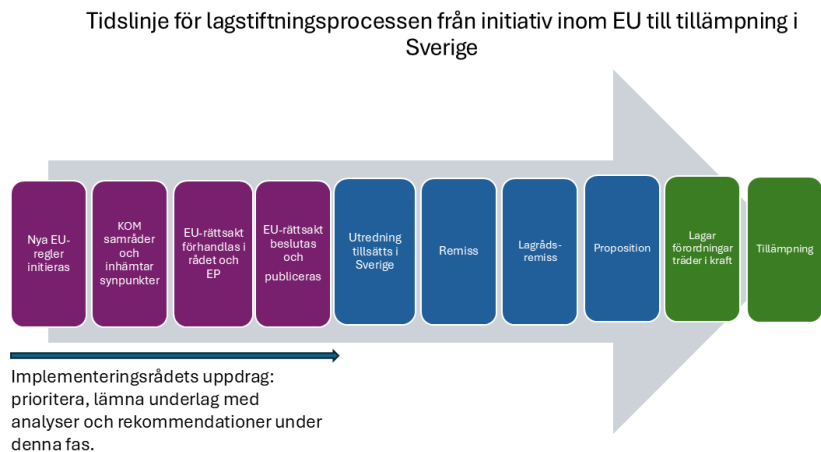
Tidslinje för lagstiftningsprocessen från initiativ inom EU till tillämpning i Sverige

Nya EU-regler initieras

KOM samråder och inhämtar synpunkter

EU-rättsakt förhandlas i rådet och EP

EU-rättsakt beslutas och publiceras

Utredning tillsätts i Sverige

Remiss

Lagrådsremiss

Proposition

Lagar förordningar träder i kraft

Tillämpning

Implementeringsrådets uppdrag: prioritera, lämna underlag med analyser och rekommendationer under denna fas.